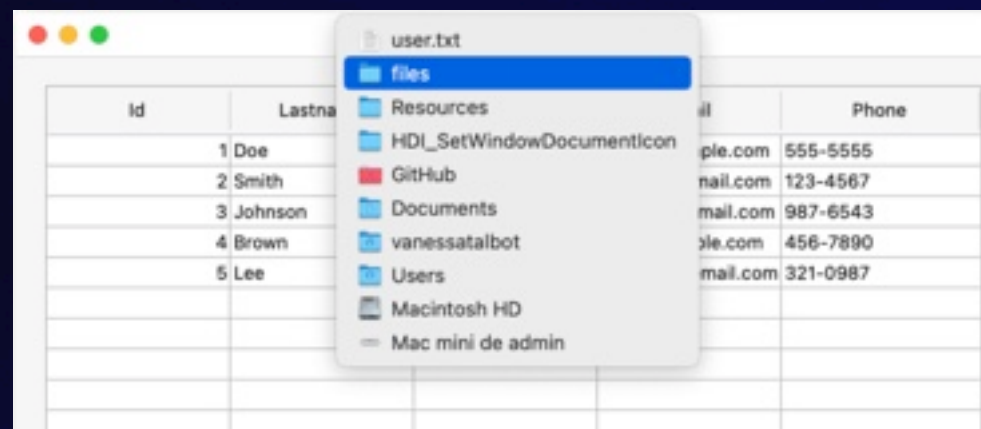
user.txt
files
Resources
HDI_SetWindowDocumentIcon
GitHub
Documents
vanessatalbot
Users
Macintosh HD
Mac mini de admin

| Id | Lastna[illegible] | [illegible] | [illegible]il | Phone |
|---|---|---|---|---|
| 1 | Doe | | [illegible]ple.com | 555-5555 |
| 2 | Smith | | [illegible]nail.com | 123-4567 |
| 3 | Johnson | | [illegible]mail.com | 987-6543 |
| 4 | Brown | | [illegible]ple.com | 456-7890 |
| 5 | Lee | | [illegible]mail.com | 321-0987 |